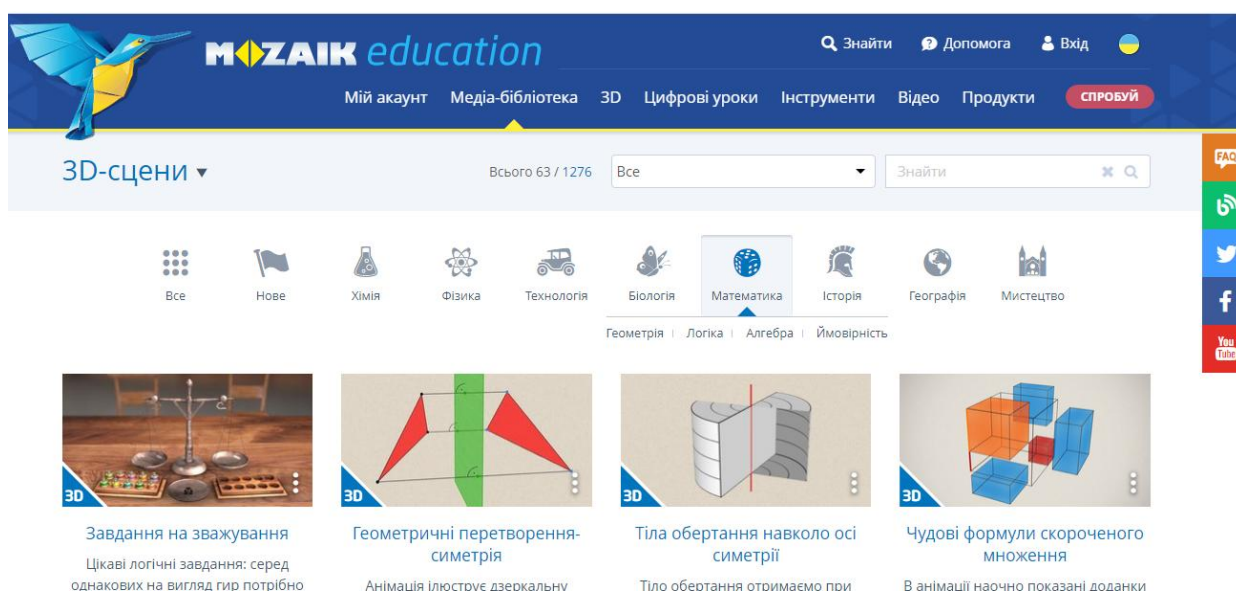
MOZAIK education

Знайти Допомога Вхід

Мій акаунт Медіа-бібліотека 3D Цифрові уроки Інструменти Відео Продукти СПРОБУЙ

3D-сцени ▾

Всього 63 / 1276

Все

Знайти

FAQ

You Tube

Все Нове Хімія Фізика Технологія Біологія Математика Історія Географія Мистецтво

Геометрія | Логіка | Алгебра | Ймовірність

3D
Завдання на зважування
Цікаві логічні завдання: серед однакових на вигляд гир потрібно

3D
Геометричні перетворення-симетрія
Анімація ілюструє дзеркальну

3D
Тіла обертання навколо осі симетрії
Тіло обертання отримаємо при

3D
Чудові формули скороченого множення
В анімації наочно показані доданки